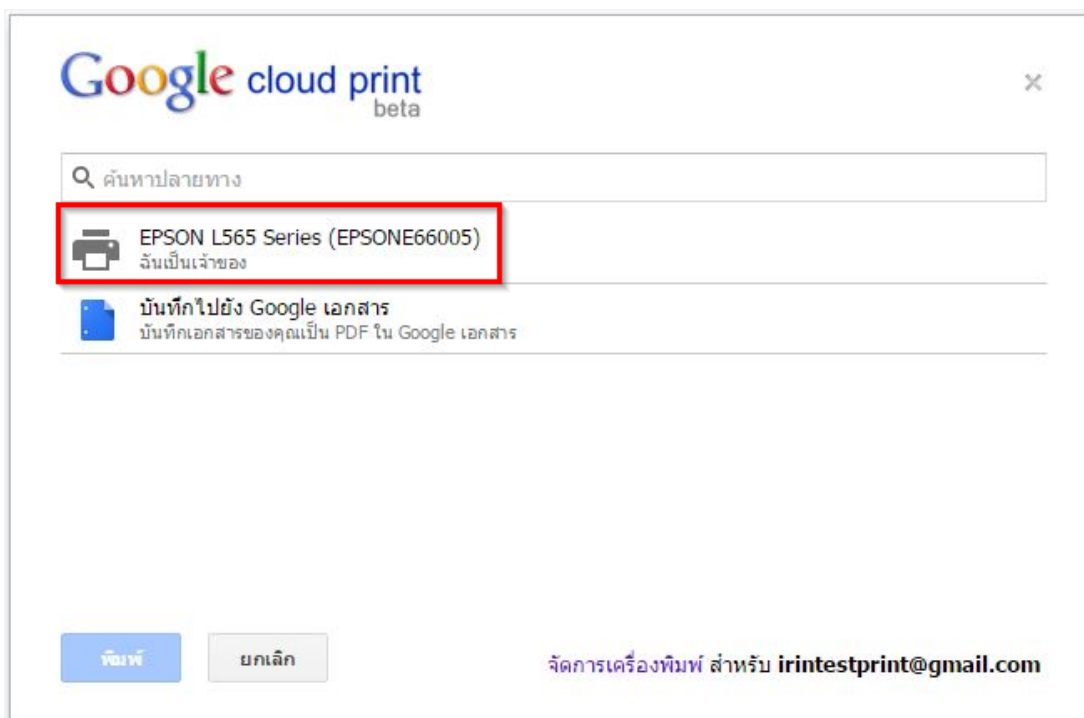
Google cloud print
beta

×

ค้นหาปลายทาง

EPSON L565 Series (EPSONE66005)
ฉันเป็นเจ้าของ

บันทึกไปยัง Google เอกสาร
บันทึกเอกสารของคุณเป็น PDF ใน Google เอกสาร

พิมพ์

ยกเลิก

จัดการเครื่องพิมพ์ สำหรับ irintestprint@gmail.com